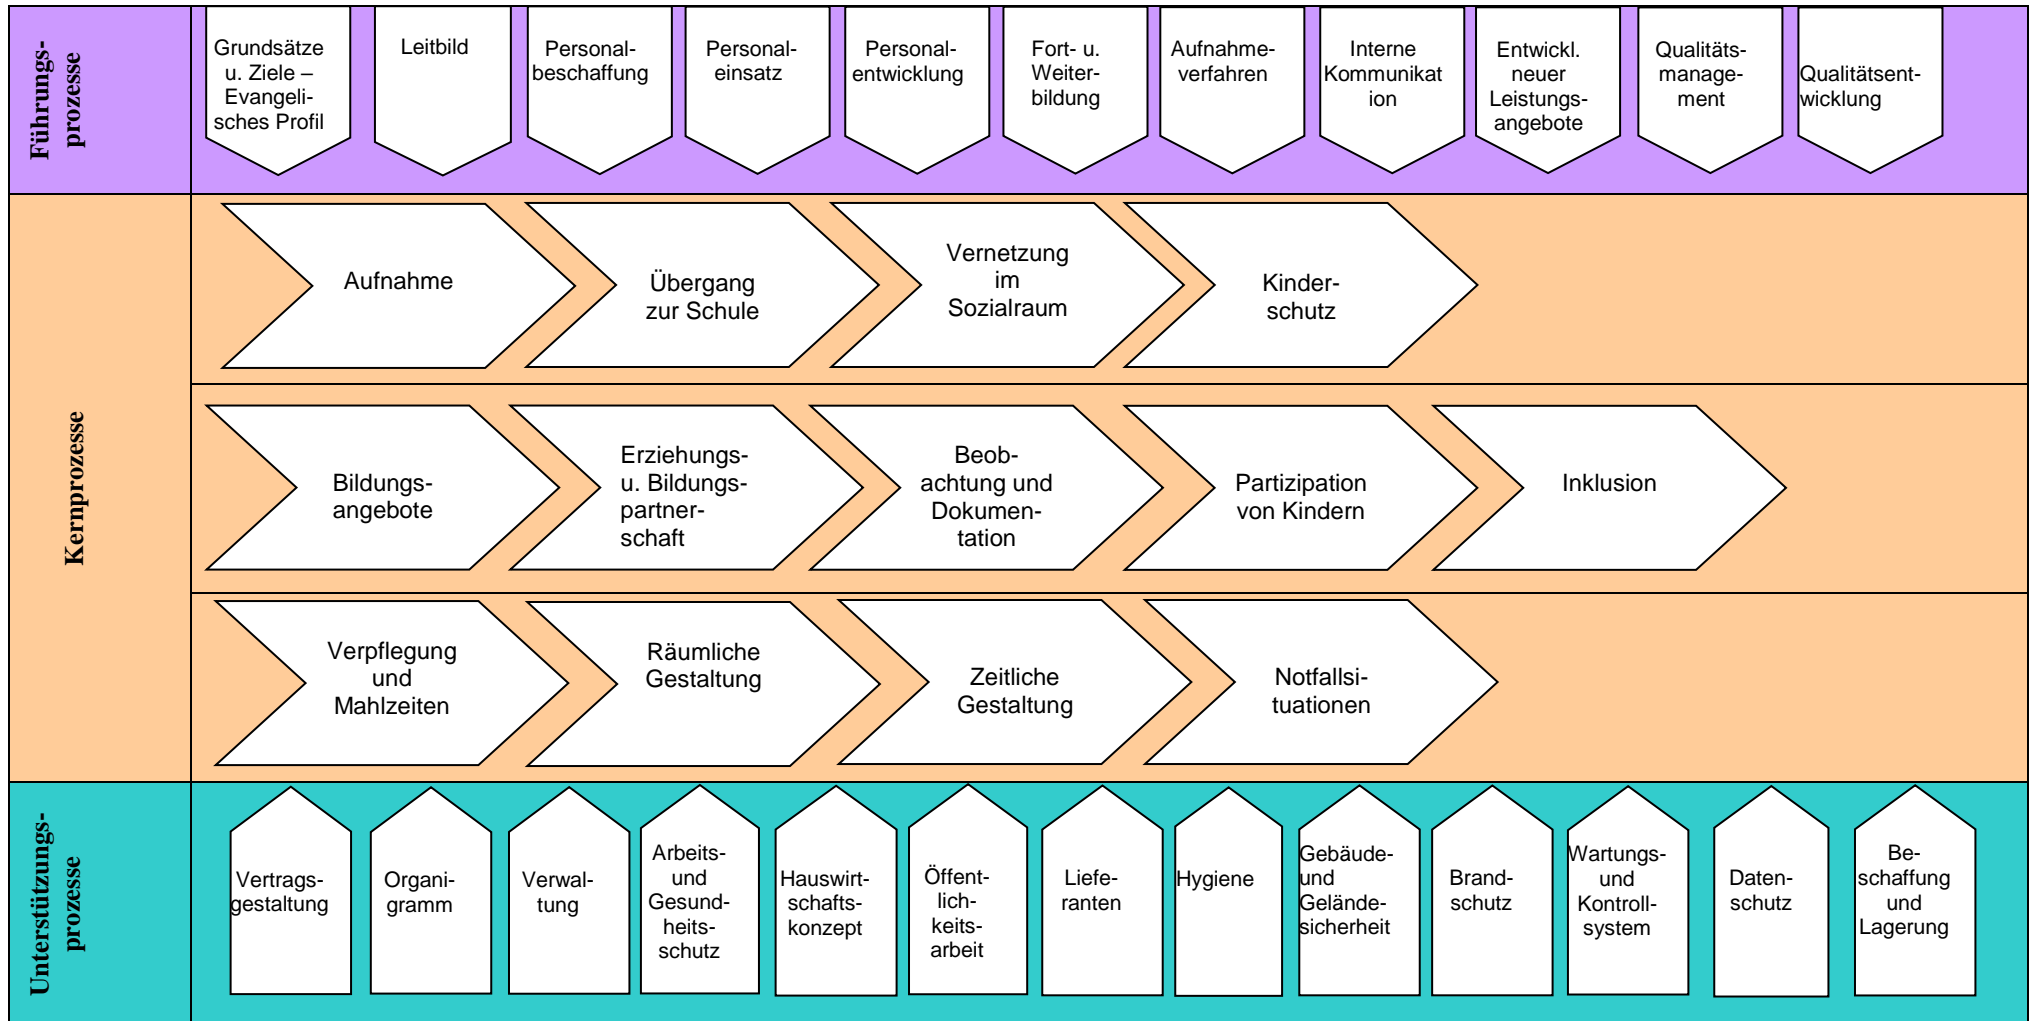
Führungsprozesse

Grundsätze u. Ziele – Evangelisches Profil

Leitbild

Personalbeschaffung

Personaleinsatz

Personalentwicklung

Fort- u. Weiterbildung

Aufnahmeverfahren

Interne Kommunikation

Entwickl. neuer Leistungsangebote

Qualitätsmanagement

Qualitätsentwicklung

Kernprozesse

Aufnahme

Übergang zur Schule

Vernetzung im Sozialraum

Kinderschutz

Bildungsangebote

Erziehungs- u. Bildungspartnerschaft

Beobachtung und Dokumentation

Partizipation von Kindern

Inklusion

Verpflegung und Mahlzeiten

Räumliche Gestaltung

Zeitliche Gestaltung

Notfallsituationen

Unterstützungsprozesse

Vertragsgestaltung

Organigramm

Verwaltung

Arbeits- und Gesundheitsschutz

Hauswirtschaftskonzept

Öffentlichkeitsarbeit

Lieferanten

Hygiene

Gebäude- und Geländesicherheit

Brandschutz

Wartungs- und Kontrollsystem

Datenschutz

Beschaffung und Lagerung